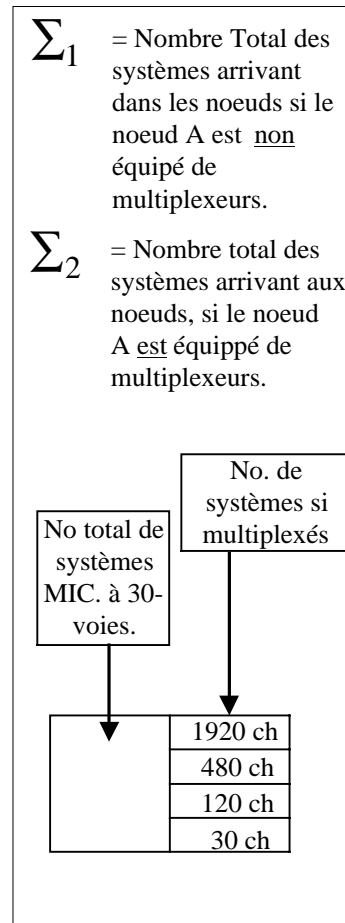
$\sum_1$ = Nombre Total des systèmes arrivant dans les noeuds si le noeud A est non équipé de multiplexeurs.

$\sum_2$ = Nombre total des systèmes arrivant aux noeuds, si le noeud A est équipé de multiplexeurs.

No. de systèmes si multiplexés

No total de systèmes MIC. à 30-voies.

1920 ch
480 ch
120 ch
30 ch